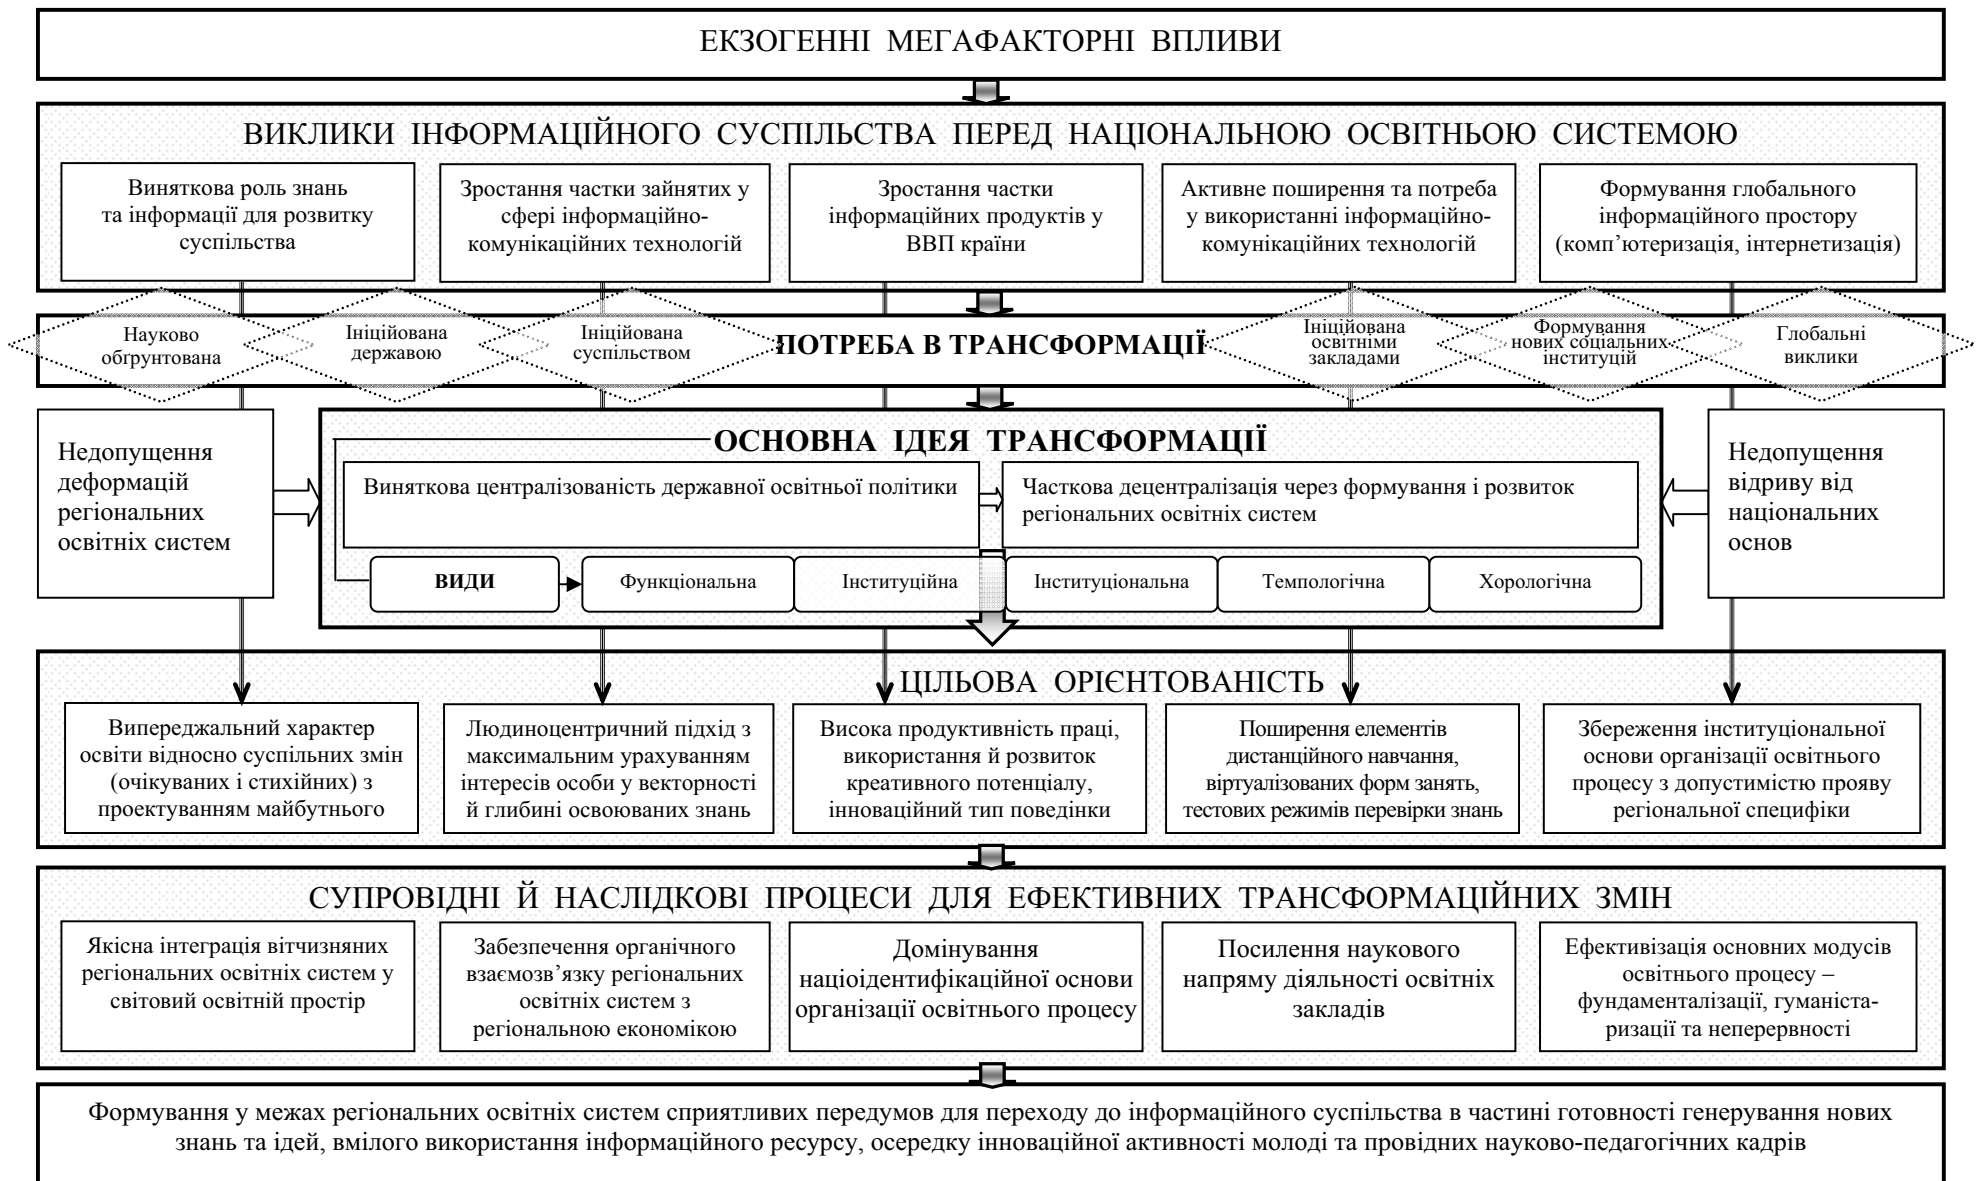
ЕКЗОГЕННІ МЕГАФАКТОРНІ ВПЛИВИ

ВИКЛИКИ ІНФОРМАЦІЙНОГО СУСПІЛЬСТВА ПЕРЕД НАЦІОНАЛЬНОЮ ОСВІТНЬОЮ СИСТЕМОЮ

Виняткова роль знань та інформації для розвитку суспільства

Зростання частки зайнятих у сфері інформаційно-комунікаційних технологій

Зростання частки інформаційних продуктів у ВВП країни

Активне поширення та потреба у використанні інформаційно-комунікаційних технологій

Формування глобального інформаційного простору (комп'ютеризація, інтернетизація)

Науково обгрунтована

Ініційована державою

Ініційована суспільством

ПОТРЕБА В ТРАНСФОРМАЦІЇ

Ініційована освітніми закладами

Формування нових соціальних інституцій

Глобальні виклики

Недопущення деформацій регіональних освітніх систем

ОСНОВНА ІДЕЯ ТРАНСФОРМАЦІЇ

Виняткова централізованість державної освітньої політики

Часткова децентралізація через формування і розвиток регіональних освітніх систем

ВИДИ

Функціональна

Інституційна

Інституціональна

Темпологічна

Хорологічна

Недопущення відриву від національних основ

ЦІЛЬОВА ОРІЄНТОВАНІСТЬ

Випереджальний характер освіти відносно суспільних змін (очікуваних і стихійних) з проектуванням майбутнього

Людиноцентричний підхід з максимальним урахуванням інтересів особи у векторності й глибині освоюваних знань

Висока продуктивність праці, використання й розвиток креативного потенціалу, інноваційний тип поведінки

Поширення елементів дистанційного навчання, віртуалізованих форм занять, тестових режимів перевірки знань

Збереження інституціональної основи організації освітнього процесу з допустимістю прояву регіональної специфіки

СУПРОВІДНІ Й НАСЛІДКОВІ ПРОЦЕСИ ДЛЯ ЕФЕКТИВНИХ ТРАНСФОРМАЦІЙНИХ ЗМІН

Якісна інтеграція вітчизняних регіональних освітніх систем у світовий освітній простір

Забезпечення органічного взаємозв'язку регіональних освітніх систем з регіональною економікою

Домінування націоідентифікаційної основи організації освітнього процесу

Посилення наукового напряму діяльності освітніх закладів

Ефективізація основних модусів освітнього процесу – фундаменталізації, гуманістаризації та неперервності

Формування у межах регіональних освітніх систем сприятливих передумов для переходу до інформаційного суспільства в частині готовності генерування нових знань та ідей, вмілого використання інформаційного ресурсу, осередку інноваційної активності молоді та провідних науково-педагогічних кадрів